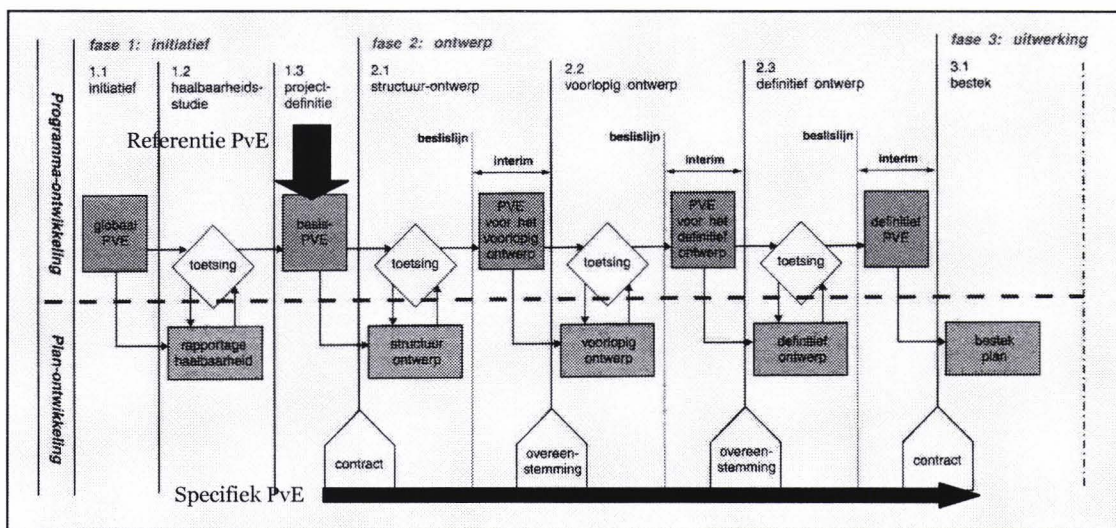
fase 1: initiatief

fase 2: ontwerp

fase 3: uitwerking

1.1 initiatief

1.2 haalbaarheids-studie

1.3 project-definitie

2.1 structuur-ontwerp

2.2 voorlopig ontwerp

2.3 definitief ontwerp

3.1 bestek

Programma-ontwikkeling

Plan-ontwikkeling

Referentie PvE

beslislijn

beslislijn

beslislijn

interim

interim

interim

globaal PVE

toetsing

basis-PVE

toetsing

PVE voor het voorlopig ontwerp

toetsing

PVE voor het definitief ontwerp

toetsing

definitief PVE

rapportage haalbaarheid

structuur ontwerp

voorlopig ontwerp

definitief ontwerp

bestek plan

contract

overeen-stemming

overeen-stemming

contract

Specifiek PvE